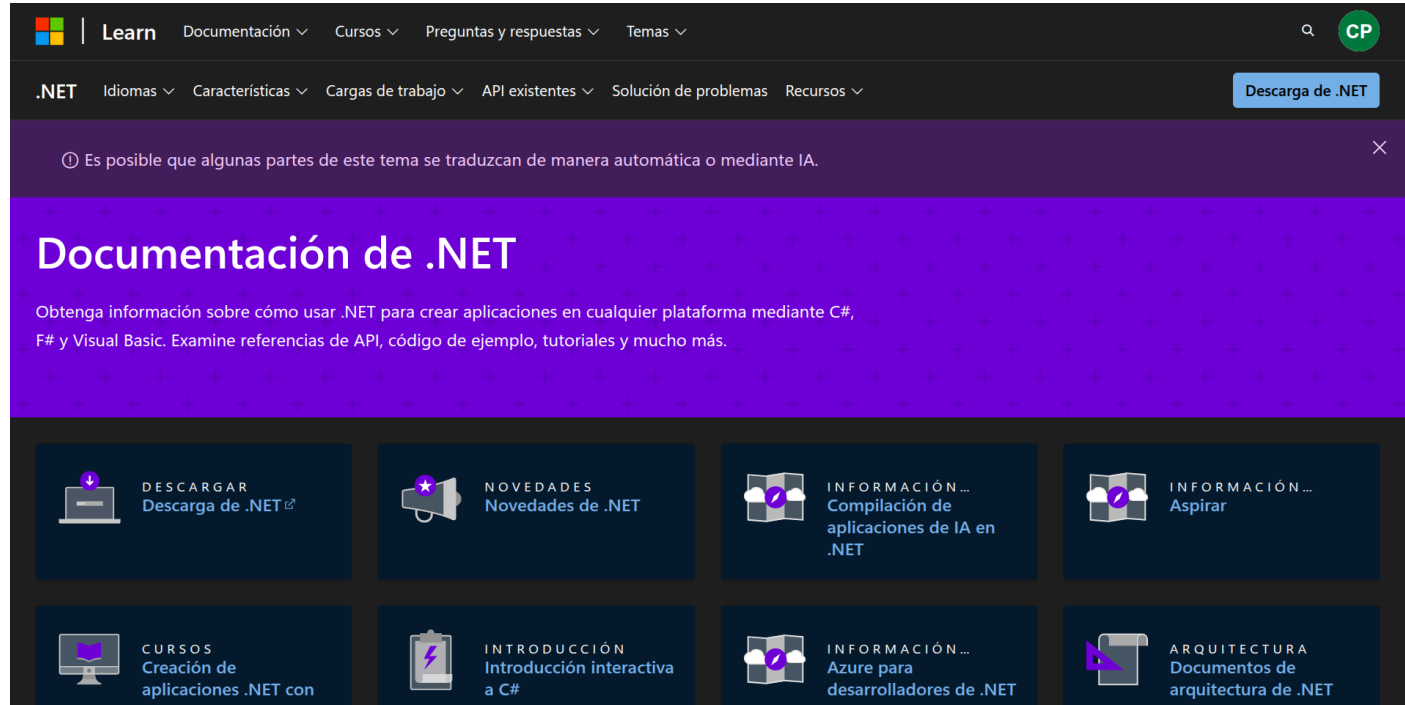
Learn Documentación Cursos Preguntas y respuestas Temas

CP

.NET Idiomas Características Cargas de trabajo API existentes Solución de problemas Recursos

Descarga de .NET

Es posible que algunas partes de este tema se traduzcan de manera automática o mediante IA.

Documentación de .NET

Obtenga información sobre cómo usar .NET para crear aplicaciones en cualquier plataforma mediante C#, F# y Visual Basic. Examine referencias de API, código de ejemplo, tutoriales y mucho más.

DESCARGAR
Descarga de .NET

NOVEDADES
Novedades de .NET

INFORMACIÓN...
Compilación de aplicaciones de IA en .NET

INFORMACIÓN...
Aspirar

CURSOS
Creación de aplicaciones .NET con

INTRODUCCIÓN
Introducción interactiva a C#

INFORMACIÓN...
Azure para desarrolladores de .NET

ARQUITECTURA
Documentos de arquitectura de .NET